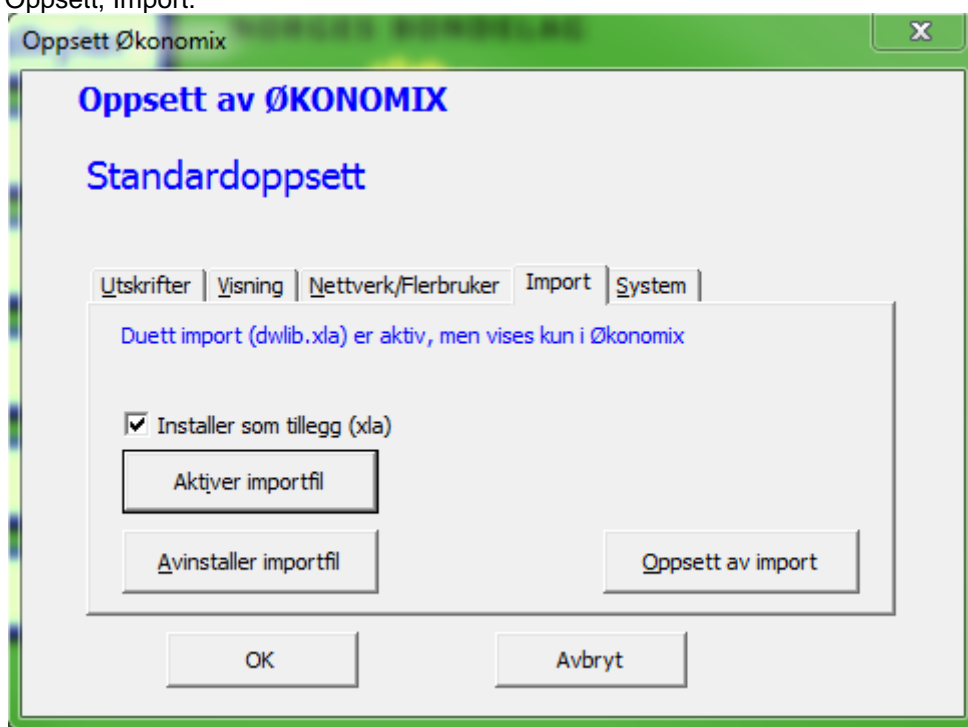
Oppsett, Import:

Oppsett Økonomix

X

Oppsett av ØKONOMIX

Standardoppsett

Utskrifter | Visning | Nettverk/Flerbruker | Import | System

Duett import (dwlib.xla) er aktiv, men vises kun i Økonomix

☑ Installer som tillegg (xla)

Aktiver importfil

Avinstaller importfil

Oppsett av import

OK

Avbryt